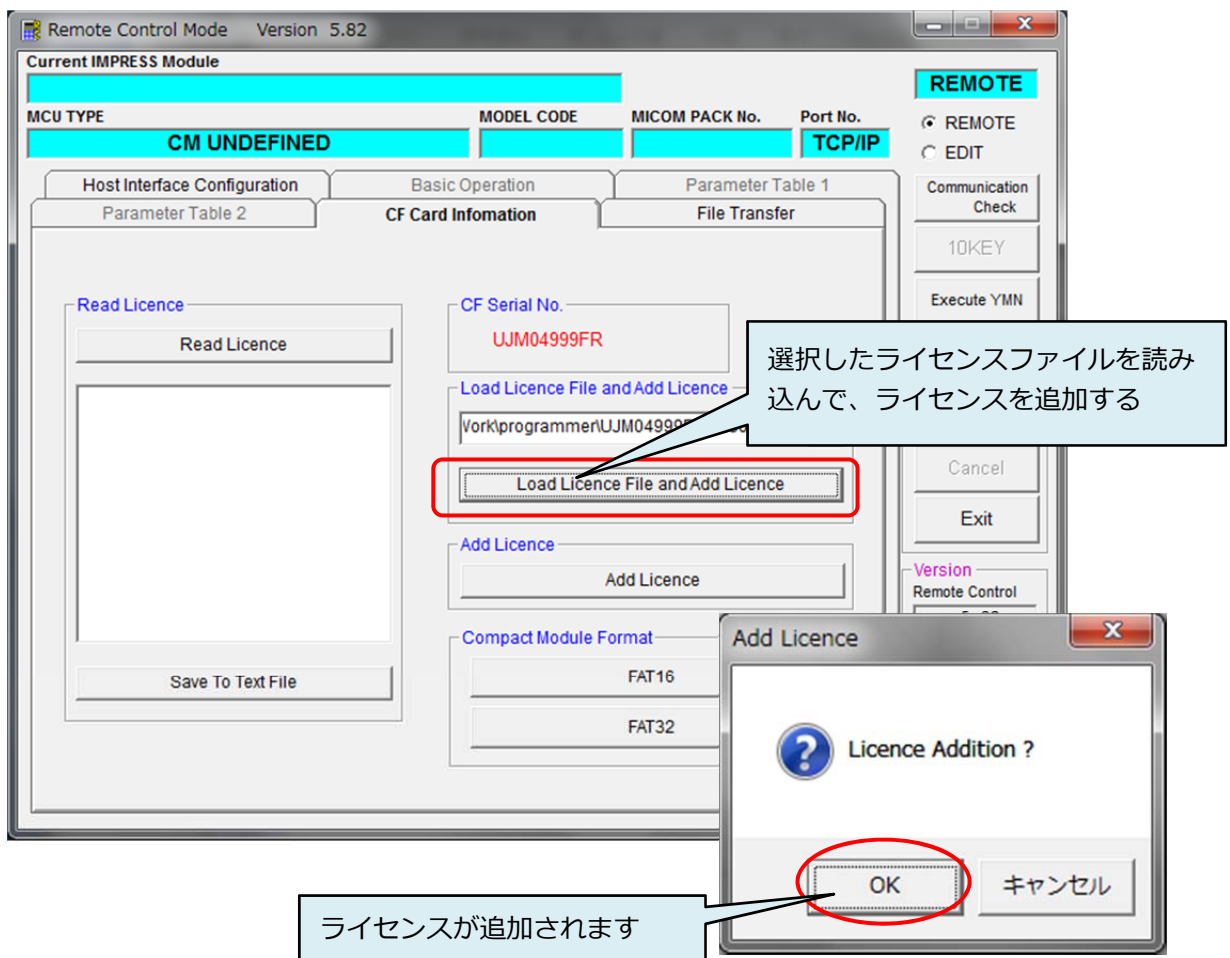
Remote Control Mode Version 5.82

Current IMPRESS Module

REMOTE

MCU TYPE

CM UNDEFINED

MODEL CODE

MICOM PACK No.

Port No.

TCP/IP

REMOTE

EDIT

Host Interface Configuration

Basic Operation

Parameter Table 1

Parameter Table 2

CF Card Infomation

File Transfer

Communication Check

10KEY

Execute YMN

Cancel

Exit

Version

Remote Control

Read Licence

Read Licence

Save To Text File

CF Serial No.

UJM04999FR

Load Licence File and Add Licence

Vork\programmer\UJM04999

Load Licence File and Add Licence

Add Licence

Add Licence

Compact Module Format

FAT16

FAT32

選択したライセンスファイルを読み込んで、ライセンスを追加する

Add Licence

Licence Addition ?

OK

キャンセル

ライセンスが追加されます